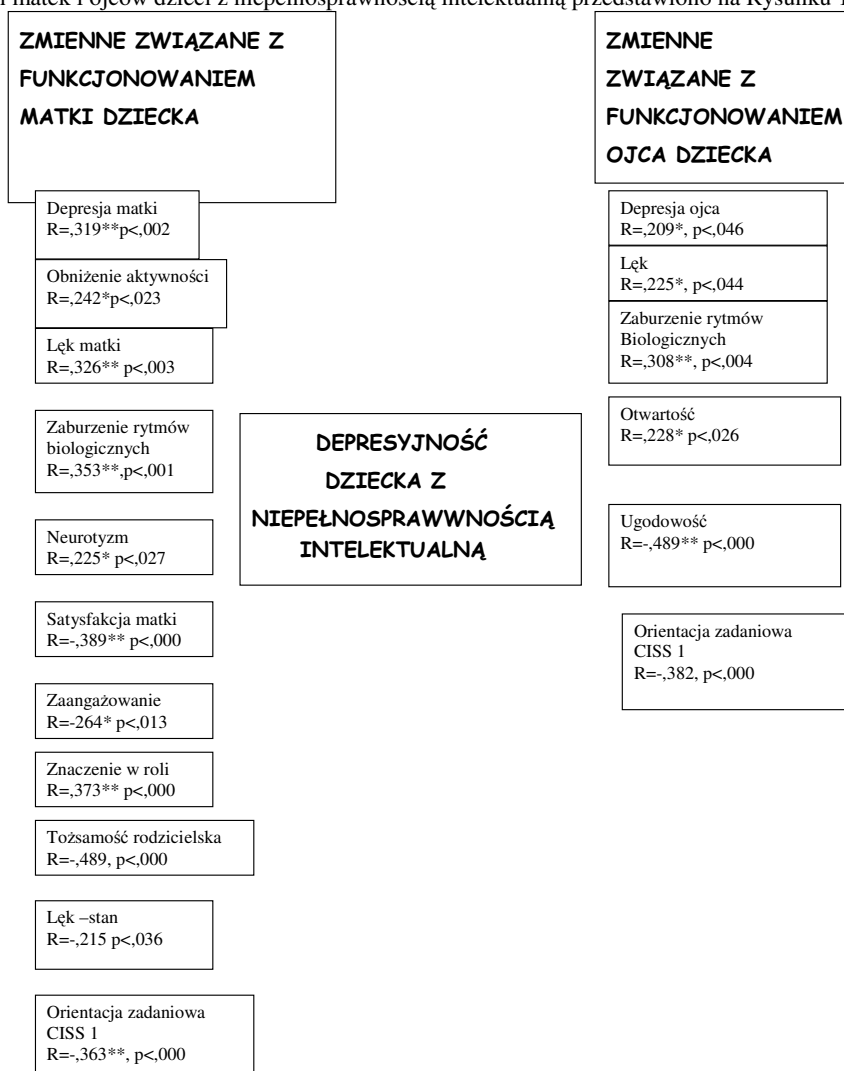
i matek i ojców dzieci z niepełnosprawnością intelektualną przedstawiono na Rysunku 1

ZMIENNE ZWIĄZANE Z FUNKCJONOWANIEM MATKI DZIECKA

Depresja matki
R=,319**p<,002

Obniżenie aktywności
R=,242*p<,023

Lęk matki
R=,326** p<,003

Zaburzenie rytmów biologicznych
R=,353**,p<,001

Neurotyzm
R=,225* p<,027

Satysfakcja matki
R=-,389** p<,000

Zaangażowanie
R=-264* p<,013

Znaczenie w roli
R=,373** p<,000

Tożsamość rodzicielska
R=-,489, p<,000

Lęk –stan
R=-,215 p<,036

Orientacja zadaniowa CISS 1
R=-,363**, p<,000

DEPRESYJNOŚĆ DZIECKA Z NIEPEŁNOSPRAWWNOŚCIĄ INTELEKTUALNĄ

ZMIENNE ZWIĄZANE Z FUNKCJONOWANIEM OJCA DZIECKA

Depresja ojca
R=,209*, p<,046

Lęk
R=,225*, p<,044

Zaburzenie rytmów Biologicznych
R=,308**, p<,004

Otwartość
R=,228* p<,026

Ugodowość
R=-,489** p<,000

Orientacja zadaniowa CISS 1
R=-,382, p<,000